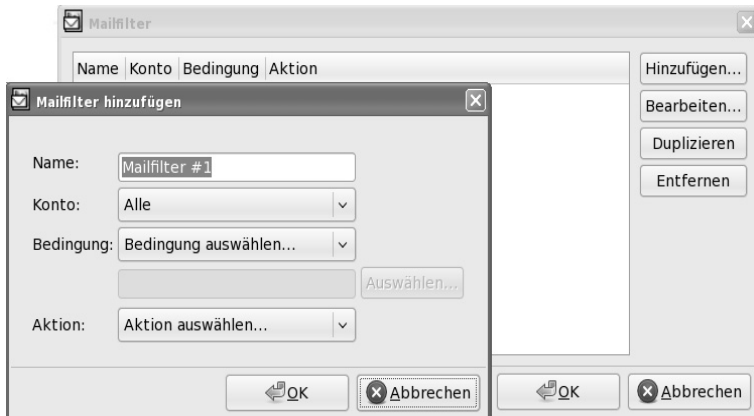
Mailfilter

Name | Konto | Bedingung | Aktion

Hinzufügen...

Bearbeiten...

Duplizieren

Entfernen

Mailfilter hinzufügen

Name: Mailfilter #1

Konto: Alle

Bedingung: Bedingung auswählen...

Auswählen...

Aktion: Aktion auswählen...

OK

Abbrechen

OK

Abbrechen